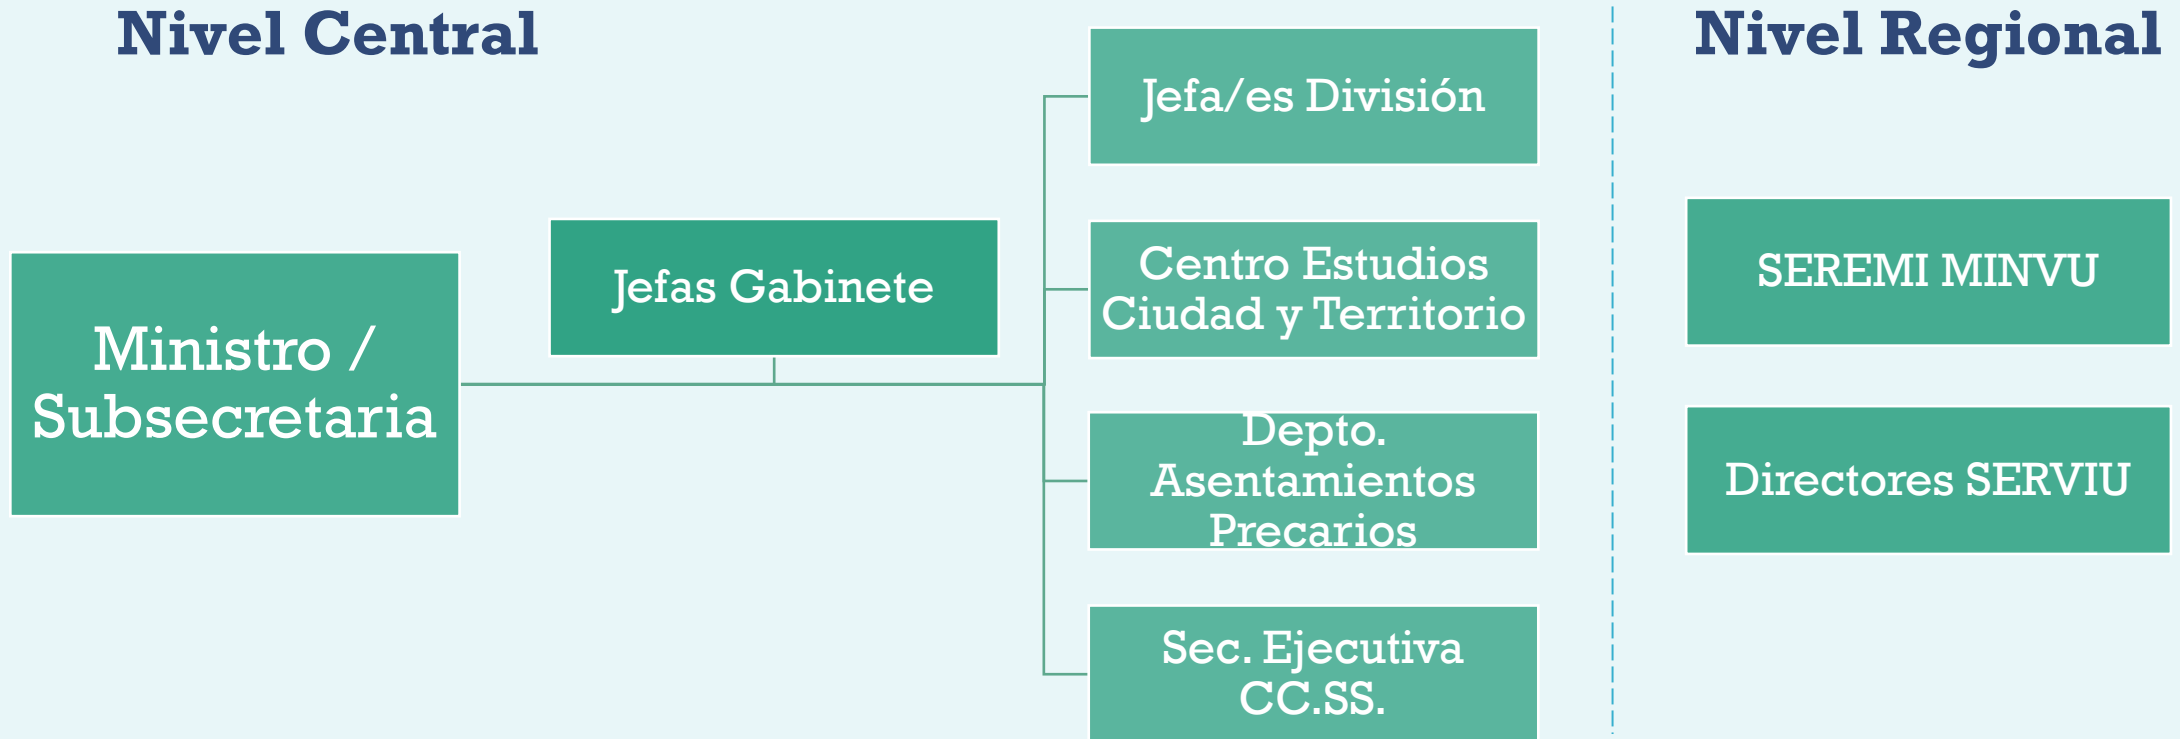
Nivel Central

Nivel Regional

Ministro / Subsecretaria

Jefas Gabinete

Jefa/es División

Centro Estudios Ciudad y Territorio

Depto. Asentamientos Precarios

Sec. Ejecutiva CC.SS.

SEREMI MINVU

Directores SERVIU